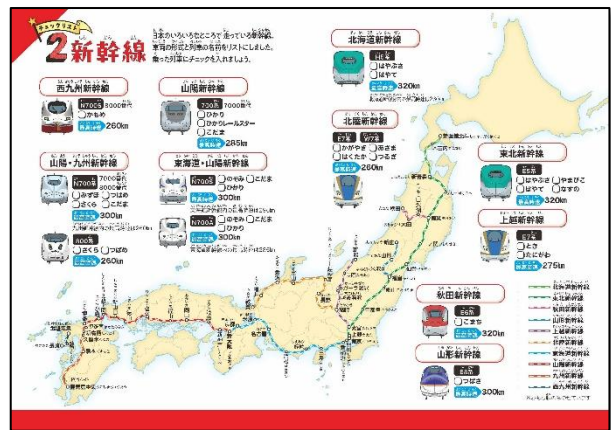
チェックリスト

2 新幹線

日本のいろいろなところで走っている新幹線。車両の形式と列車の名前をリストにしました。乗った列車にチェックを入れましょう。

西九州新幹線
N700S 8000番代
かもめ
最高速度 260km

山陽新幹線
700系 7000番代
ひかり
ひかりレールスター
こだま
最高速度 285km

山陽・九州新幹線
N700系 7000番代 8000番代
みずほ
さくら
つばめ
こだま
最高速度 300km
800系
さくら
つばめ
最高速度 260km

東海道・山陽新幹線
N700S
のぞみ
ひかり
こだま
最高速度 300km
N700系
のぞみ
ひかり
こだま
最高速度 300km

北海道新幹線
H5系
はやぶさ
はやて
最高速度 320km

北陸新幹線
E7系
W7系
かがやき
はくたか
あさま
つるぎ
最高速度 260km

東北新幹線
E5系
はやぶさ
はやて
やまびこ
なすの
最高速度 320km

上越新幹線
E7系
とき
たにがわ
最高速度 275km

秋田新幹線
E6系
こまち
最高速度 320km

山形新幹線
E8系
つばさ
最高速度 300km

北海道新幹線
東北新幹線
秋田新幹線
山形新幹線
上越新幹線
北陸新幹線
東海道新幹線
山陽新幹線
九州新幹線
西九州新幹線